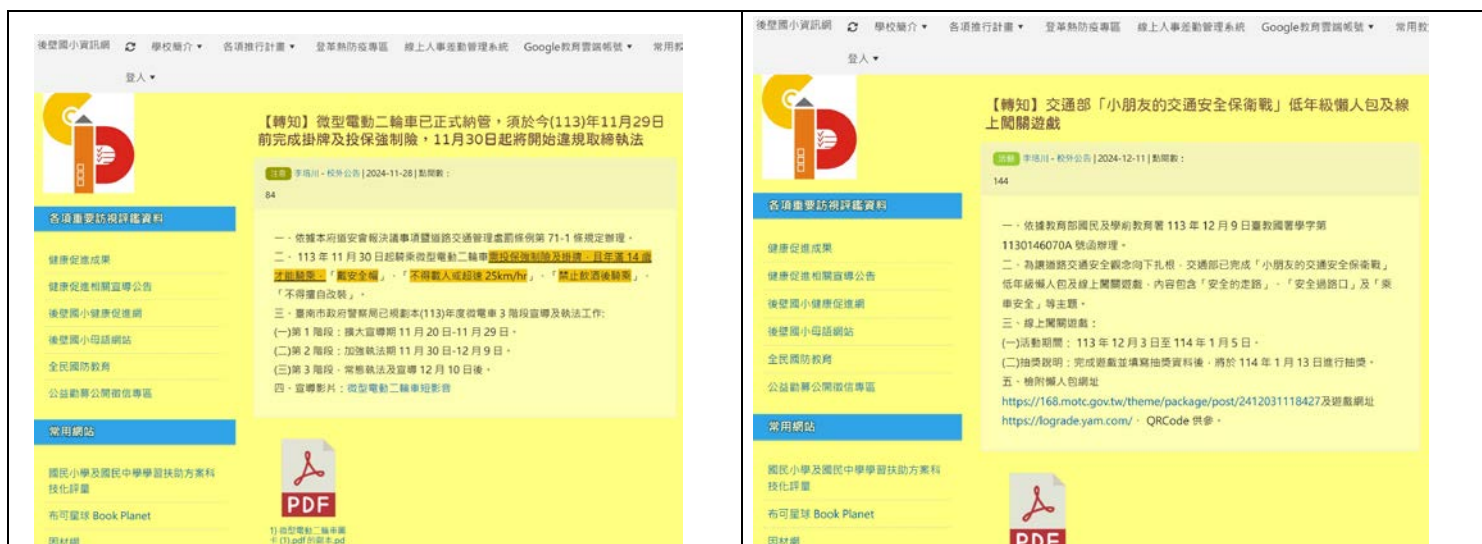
後壁國小資訊網 學校簡介 ▾ 各項推行計畫 ▾ 登革熱防疫專區 線上人事差勤管理系統 Google教育雲端帳號 ▾ 常用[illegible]

登入 ▾

【轉知】微型電動二輪車已正式納管，須於今(113)年11月29日前完成掛牌及投保強制險，11月30日起將開始違規取締執法

注意 李瑞川 - 校外公告 | 2024-11-28 | 點閱數：

84

各項重要訪視評鑑資料

健康促進成果

健康促進相關宣導公告

後壁國小健康促進網

後壁國小母語網站

全民國防教育

公益勸募公開徵信專區

常用網站

國民小學及國民中學學習扶助方案科技化評量

布可星球 Book Planet

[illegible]

一、依據本府道安會報決議事項暨道路交通管理處罰條例第 71-1 條規定辦理。

二、113 年 11 月 30 日起騎乘微型電動二輪車需投保強制險及掛牌，且年滿 14 歲才能騎乘，「戴安全帽」、「不得載人或超速 25km/hr」、「禁止飲酒後騎乘」、「不得擅自改裝」。

三、臺南市政府警察局已規劃本(113)年度微電車 3 階段宣導及執法工作：

(一)第 1 階段：擴大宣導期 11 月 20 日-11 月 29 日。

(二)第 2 階段：加強執法期 11 月 30 日-12 月 9 日。

(三)第 3 階段：常態執法及宣導 12 月 10 日後。

四、宣導影片：微型電動二輪車短影音

PDF

1) 微型電動二輪車圖卡 (1).pdf 的副本.pd

後壁國小資訊網 學校簡介 ▾ 各項推行計畫 ▾ 登革熱防疫專區 線上人事差勤管理系統 Google教育雲端帳號 ▾ 常用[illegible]

登入 ▾

【轉知】交通部「小朋友的交通安全保衛戰」低年級懶人包及線上闖關遊戲

活動 李瑞川 - 校外公告 | 2024-12-11 | 點閱數：

144

各項重要訪視評鑑資料

健康促進成果

健康促進相關宣導公告

後壁國小健康促進網

後壁國小母語網站

全民國防教育

公益勸募公開徵信專區

常用網站

國民小學及國民中學學習扶助方案科技化評量

布可星球 Book Planet

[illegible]

一、依據教育部國民及學前教育署 113 年 12 月 9 日臺教國署學字第 1130146070A 號函辦理。

二、為讓道路交通安全觀念向下扎根，交通部已完成「小朋友的交通安全保衛戰」低年級懶人包及線上闖關遊戲，內容包含「安全的走路」、「安全過路口」及「乘車安全」等主題。

三、線上闖關遊戲：

(一)活動期間：113 年 12 月 3 日至 114 年 1 月 5 日。

(二)抽獎說明：完成遊戲並填寫抽獎資料後，將於 114 年 1 月 13 日進行抽獎。

五、檢附懶人包網址

https://168.motc.gov.tw/theme/package/post/2412031118427及遊戲網址 https://lograde.yam.com/。QRCode 供參。

PDF